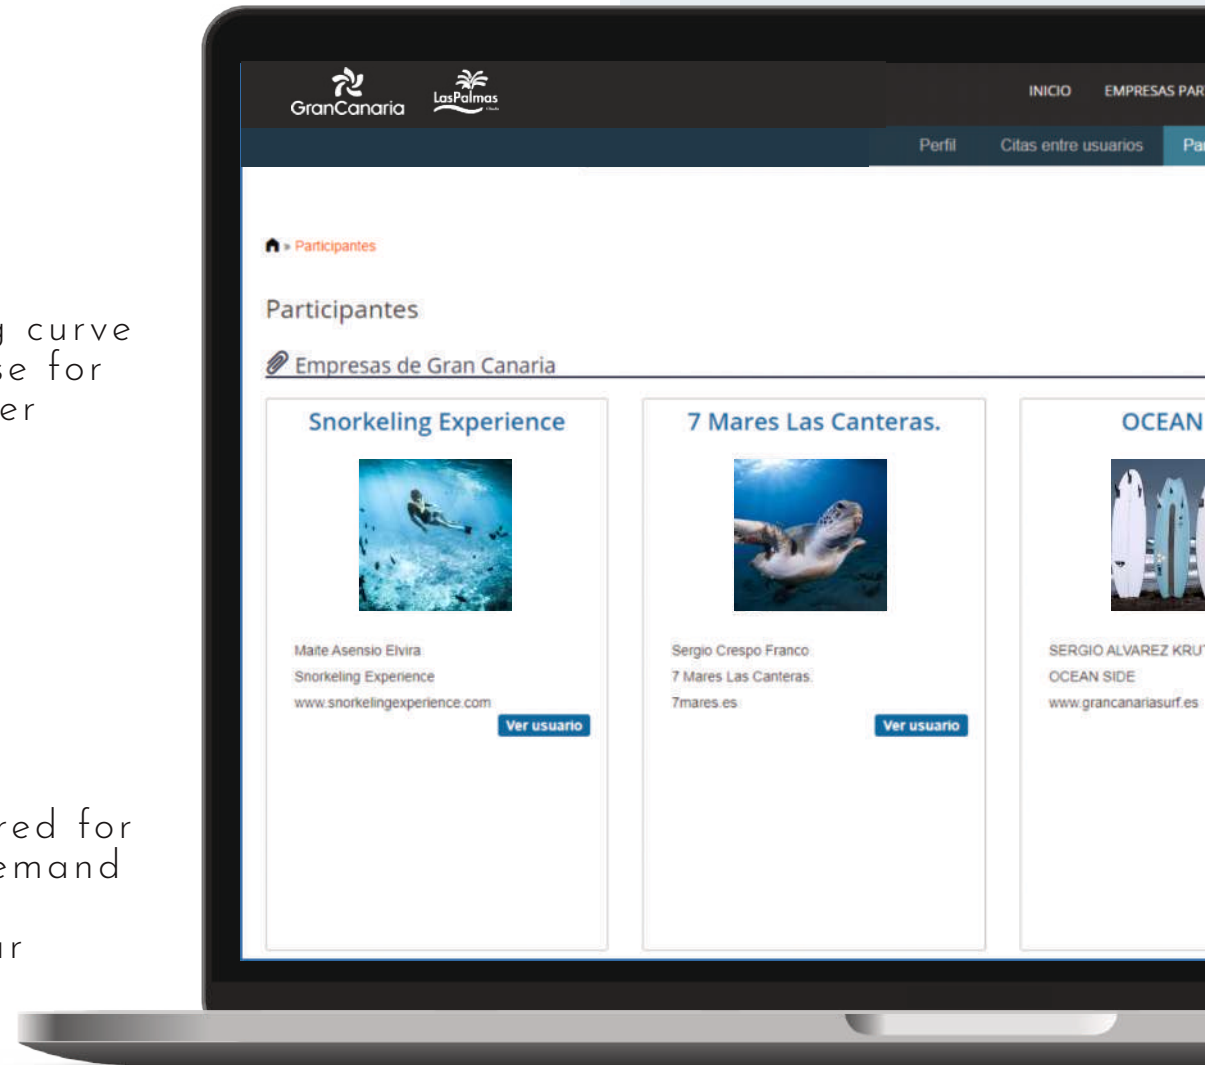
g curve
se for
er

red for
emand

ur

GranCanaria LasPalmas

INICIO EMPRESAS PAR

Perfil Citas entre usuarios Pa

» Participantes

Participantes

Empresas de Gran Canaria

Snorkeling Experience

Maite Asensio Elvira
Snorkeling Experience
www.snorkelingexperience.com

Ver usuario

7 Mares Las Canteras.

Sergio Crespo Franco
7 Mares Las Canteras.
7mares.es

Ver usuario

OCEAN

SERGIO ALVAREZ KRU
OCEAN SIDE
www.grancanariasurf.es